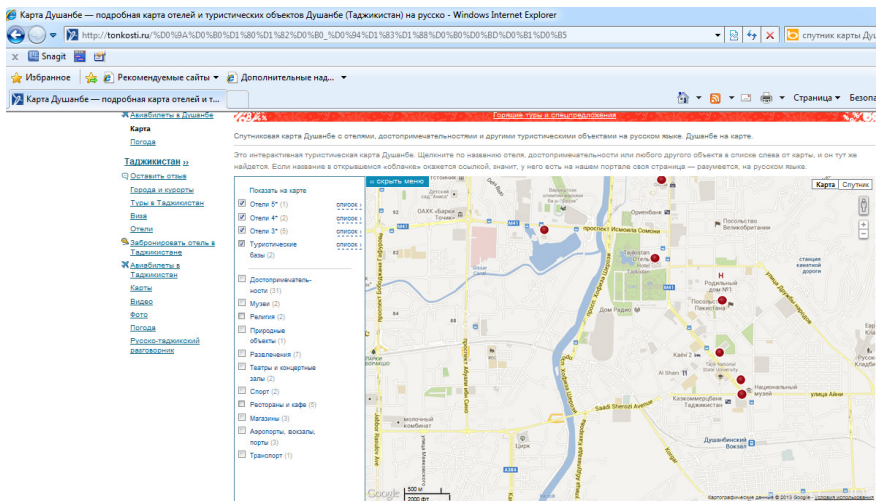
Карта Душанбе — подробная карта отелей и туристических объектов Душанбе (Таджикистан) на русско - Windows Internet Explorer

http://tonkosti.ru/%D0%9A%D0%B0%D1%80%D1%82%D0%B0_%D0%94%D1%83%D1%88%D0%B0%D0%BD%D0%B1%D0%B5

спутник карты Ду

Snagit

Избранное | Рекомендуемые сайты ▾ | Дополнительные над... ▾

Карта Душанбе — подробная карта отелей и т...

Страница ▾ Безопа

Авиабилеты в Душанбе
Карта
Погода

Таджикистан »
Оставить отзыв
Города и курорты
Туры в Таджикистан
Виза
Отели
Забронировать отель в Таджикистане
Авиабилеты в Таджикистан
Карты
Видео
Фото
Погода
Русско-таджикский разговорник

Горящие туры и спецпредложения

Спутниковая карта Душанбе с отелями, достопримечательностями и другими туристическими объектами на русском языке. Душанбе на карте.

Это интерактивная туристическая карта Душанбе. Щелкните по названию отеля, достопримечательности или любого другого объекта в списке слева от карты, и он тут же найдется. Если название в открывшемся «облачке» окажется ссылкой, значит, у него есть на нашем портале своя страница — разумеется, на русском языке.

скрыть меню

Показать на карте
Отели 5* (1) список
Отели 4* (2) список
Отели 3* (5) список
Туристические базы (2) список
Достопримечательности (31)
Музеи (2)
Религия (2)
Природные объекты (1)
Развлечения (7)
Театры и концертные залы (2)
Спорт (2)
Рестораны и кафе (5)
Магазины (3)
Аэропорты, вокзалы, порты (3)
Транспорт (1)

Карта | Спутник

ОАХК «Барки Точик»
проспект Исмоила Сомони
Оранжевая
Посольство Великобритании
станция канатной дороги
Родильный дом №1
Посольство Пакистана
Дом Радио
Кайф 2
Al Sham
Казкоммербанк Таджикистан
Национальный музей
Saadi Sherozi Avenue
улица Айни
молочный комбинат
Цирк
Душанбинский Вокзал
проспект Рудаки
Google
500 м
2000 фт
Картографические данные © 2013 Google - Условия использования